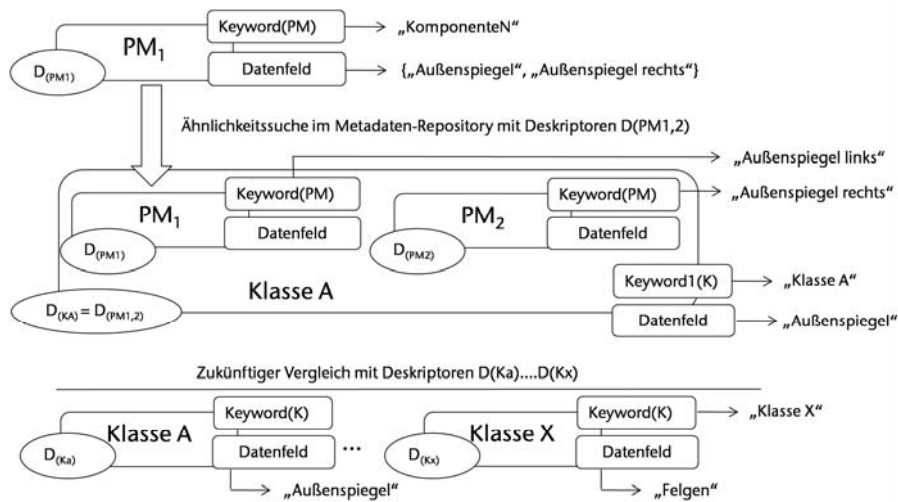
Keyword(PM) „KomponenteN“

$PM_1$

$D_{(PM1)}$

Datenfeld {„Außenspiegel“, „Außenspiegel rechts“}

Ähnlichkeitssuche im Metadaten-Repository mit Deskriptoren D(PM1,2)

„Außenspiegel links“

Keyword(PM) „Außenspiegel rechts“

$PM_1$

$D_{(PM1)}$

Datenfeld

Keyword(PM)

$PM_2$

$D_{(PM2)}$

Datenfeld

Klasse A

$D_{(KA)} = D_{(PM1,2)}$

Keyword1(K) „Klasse A“

Datenfeld „Außenspiegel“

Zukünftiger Vergleich mit Deskriptoren D(Ka)....D(Kx)

Keyword(K)

Klasse A

$D_{(Ka)}$

Datenfeld

„Außenspiegel“

...

Keyword(K) „Klasse X“

Klasse X

$D_{(Kx)}$

Datenfeld

„Felgen“